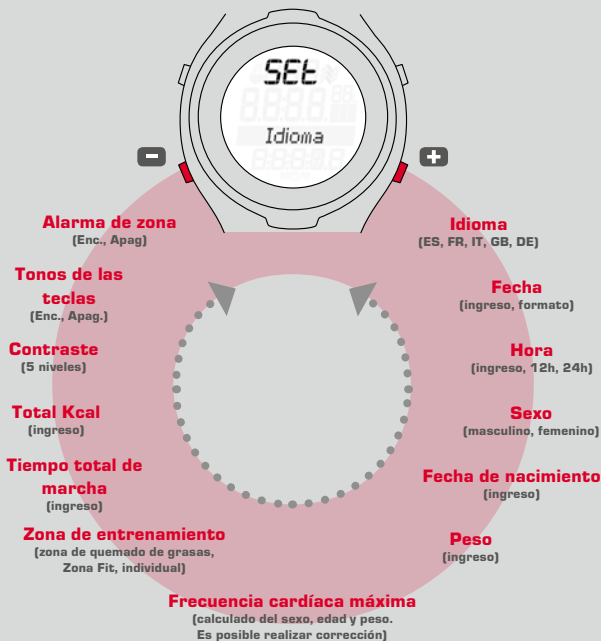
SEt
Idioma

−
+

Alarma de zona
(Enc., Apag)

Tonos de las teclas
(Enc., Apag.)

Contraste
(5 niveles)

Total Kcal
(ingreso)

Tiempo total de marcha
(ingreso)

Zona de entrenamiento
(zona de quemado de grasas, Zona Fit, individual)

Idioma
(ES, FR, IT, GB, DE)

Fecha
(ingreso, formato)

Hora
(ingreso, 12h, 24h)

Sexo
(masculino, femenino)

Fecha de nacimiento
(ingreso)

Peso
(ingreso)

Frecuencia cardíaca máxima
(calculado del sexo, edad y peso. Es posible realizar corrección)